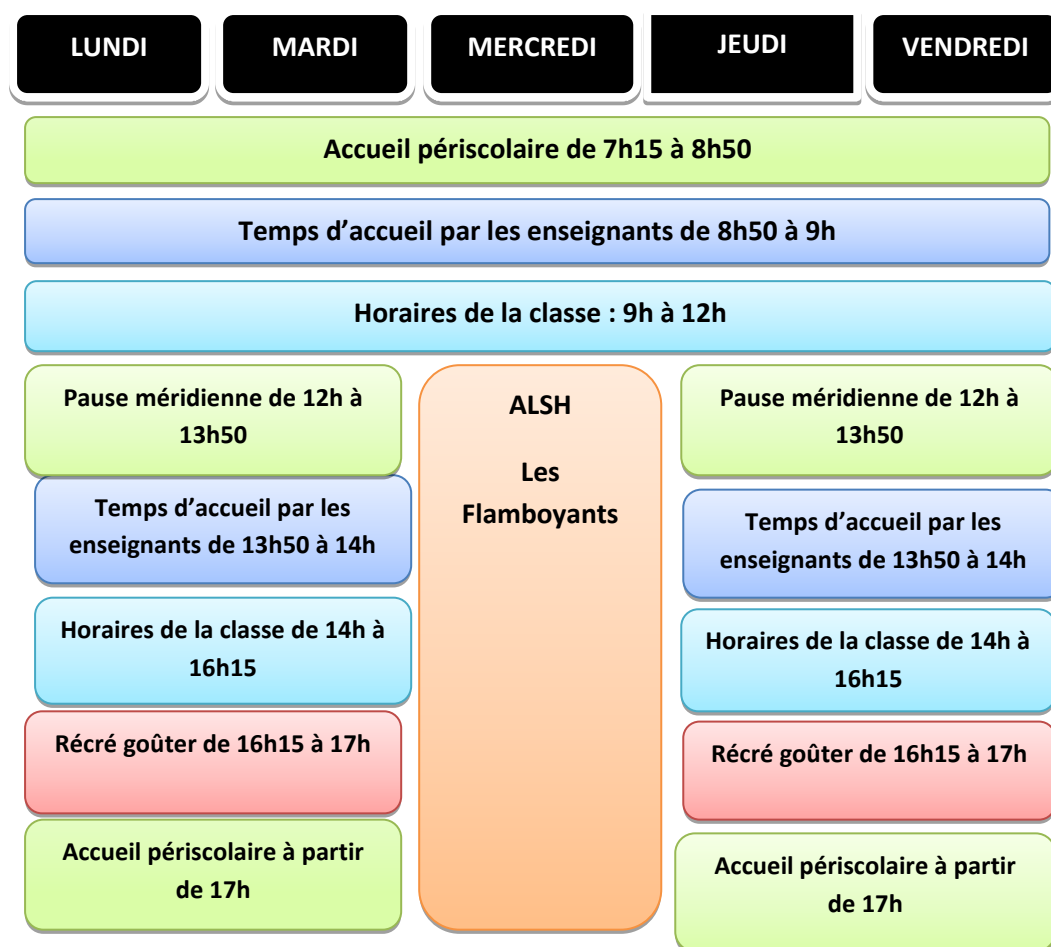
LUNDI

MARDI

MERCREDI

JEUDI

VENDREDI

Accueil périscolaire de 7h15 à 8h50

Temps d'accueil par les enseignants de 8h50 à 9h

Horaires de la classe : 9h à 12h

Pause méridienne de 12h à 13h50

Temps d'accueil par les enseignants de 13h50 à 14h

Horaires de la classe de 14h à 16h15

Récré goûter de 16h15 à 17h

Accueil périscolaire à partir de 17h

ALSH

Les Flamboyants

Pause méridienne de 12h à 13h50

Temps d'accueil par les enseignants de 13h50 à 14h

Horaires de la classe de 14h à 16h15

Récré goûter de 16h15 à 17h

Accueil périscolaire à partir de 17h